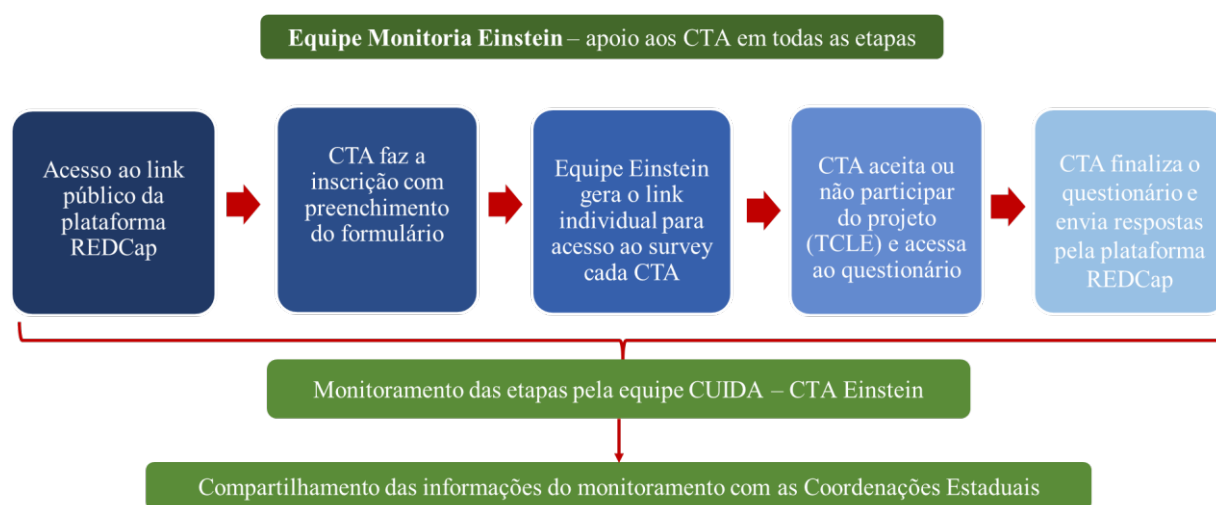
**Equipe Monitoria Einstein** – apoio aos CTA em todas as etapas

Acesso ao link público da plataforma REDCap

CTA faz a inscrição com preenchimento do formulário

Equipe Einstein gera o link individual para acesso ao survey cada CTA

CTA aceita ou não participar do projeto (TCLE) e acessa ao questionário

CTA finaliza o questionário e envia respostas pela plataforma REDCap

Monitoramento das etapas pela equipe CUIDA – CTA Einstein

Compartilhamento das informações do monitoramento com as Coordenações Estaduais